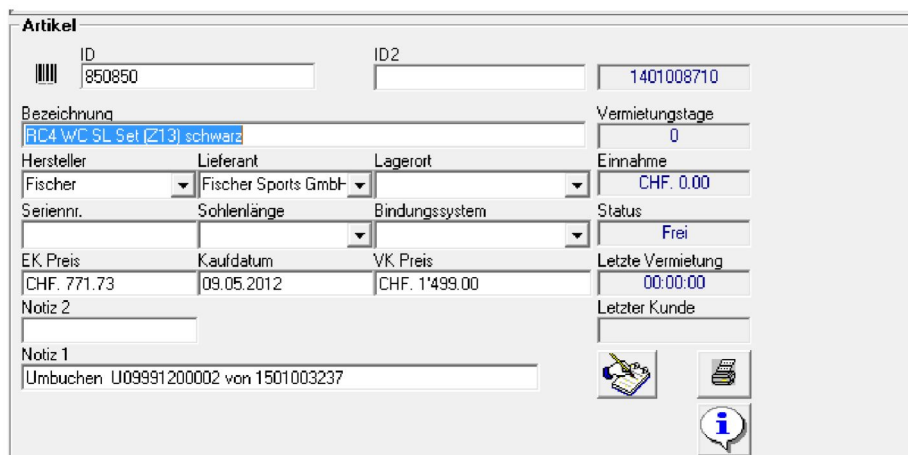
Artikel

ID
850850

ID2

1401008710

Bezeichnung
RC4 WC SL Set (Z13) schwarz

Vermietungstage
0

Hersteller
Fischer

Lieferant
Fischer Sports GmbH

Lagerort

Einnahme
CHF. 0.00

Seriennr.

Sohlenlänge

Bindungssystem

Status
Frei

EK Preis
CHF. 771.73

Kaufdatum
09.05.2012

VK Preis
CHF. 1'499.00

Letzte Vermietung
00:00:00

Notiz 2

Letzter Kunde

Notiz 1
Umbuchen U09991200002 von 1501003237